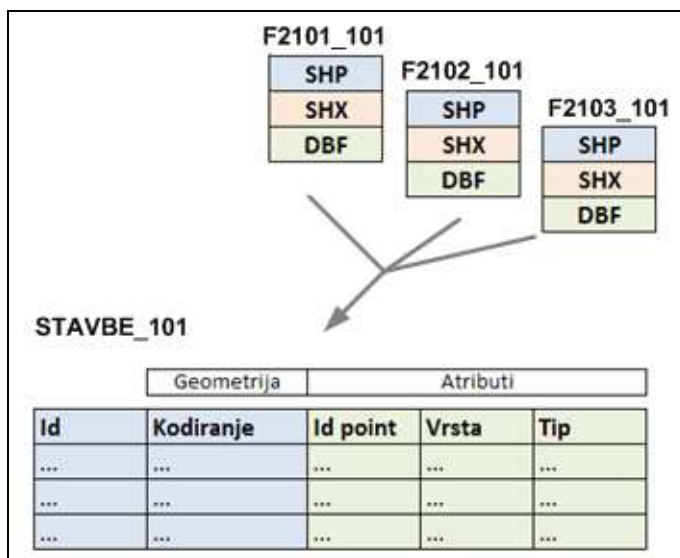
F2101_101

| SHP |
|---|
| SHX |
| DBF |

F2102_101

| SHP |
|---|
| SHX |
| DBF |

F2103_101

| SHP |
|---|
| SHX |
| DBF |

STAVBE_101

Geometrija | Atributi

| Id | Kodiranje | Id point | Vrsta | Tip |
|---|---|---|---|---|
| ... | ... | ... | ... | ... |
| ... | ... | ... | ... | ... |
| ... | ... | ... | ... | ... |